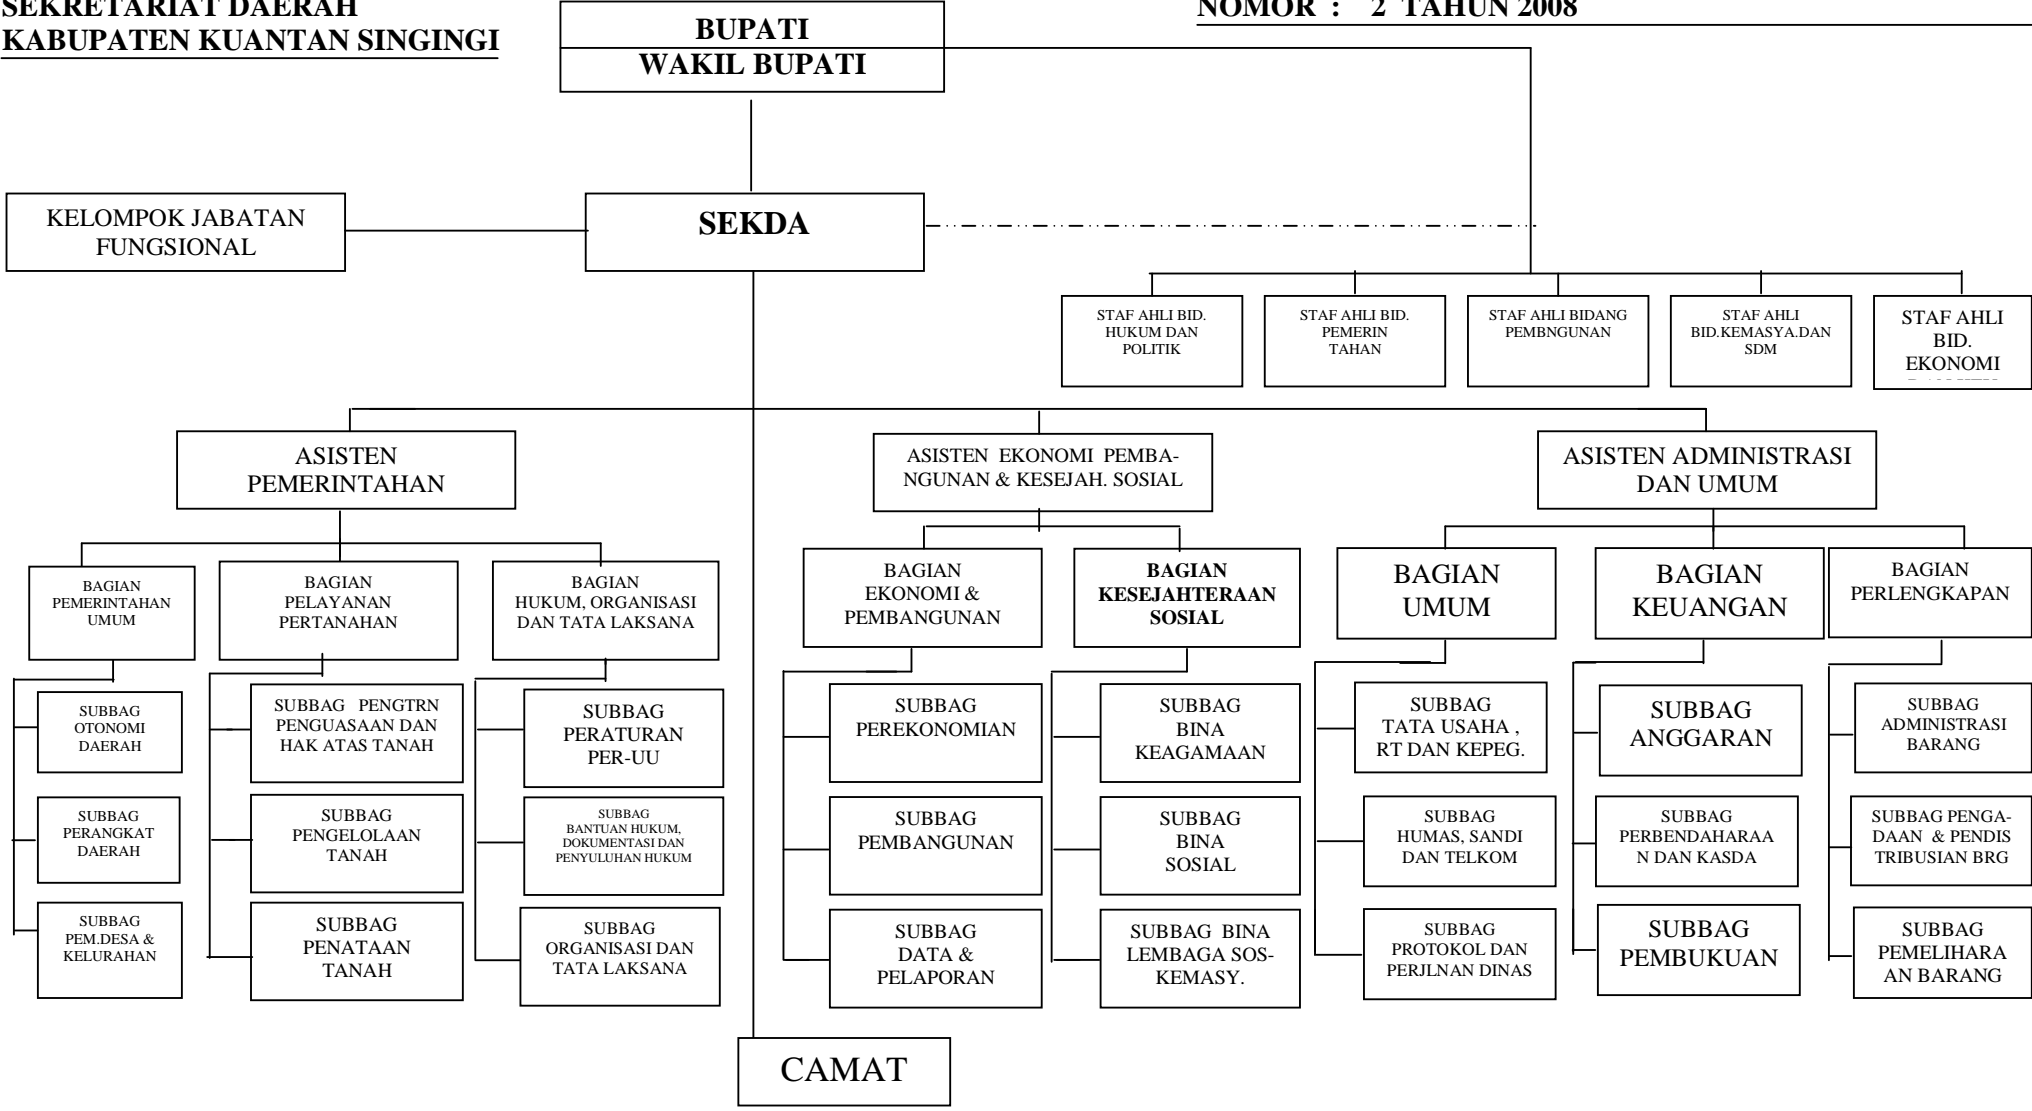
SEKRETARIAT DAERAH
KABUPATEN KUANTAN SINGINGI

NOMOR : 2 TAHUN 2008

BUPATI
WAKIL BUPATI

KELOMPOK JABATAN FUNGSIONAL

SEKDA

STAF AHLI BID. HUKUM DAN POLITIK

STAF AHLI BID. PEMERIN TAHAN

STAF AHLI BIDANG PEMBNGUNAN

STAF AHLI BID.KEMASYA.DAN SDM

STAF AHLI BID. EKONOMI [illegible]

ASISTEN PEMERINTAHAN

ASISTEN EKONOMI PEMBANGUNAN & KESEJAH. SOSIAL

ASISTEN ADMINISTRASI DAN UMUM

BAGIAN PEMERINTAHAN UMUM

SUBBAG OTONOMI DAERAH

SUBBAG PERANGKAT DAERAH

SUBBAG PEM.DESA & KELURAHAN

BAGIAN PELAYANAN PERTANAHAN

SUBBAG PENGTRN PENGUASAAN DAN HAK ATAS TANAH

SUBBAG PENGELOLAAN TANAH

SUBBAG PENATAAN TANAH

BAGIAN HUKUM, ORGANISASI DAN TATA LAKSANA

SUBBAG PERATURAN PER-UU

SUBBAG BANTUAN HUKUM, DOKUMENTASI DAN PENYULUHAN HUKUM

SUBBAG ORGANISASI DAN TATA LAKSANA

BAGIAN EKONOMI & PEMBANGUNAN

SUBBAG PEREKONOMIAN

SUBBAG PEMBANGUNAN

SUBBAG DATA & PELAPORAN

BAGIAN KESEJAHTERAAN SOSIAL

SUBBAG BINA KEAGAMAAN

SUBBAG BINA SOSIAL

SUBBAG BINA LEMBAGA SOSKEMASY.

BAGIAN UMUM

SUBBAG TATA USAHA , RT DAN KEPEG.

SUBBAG HUMAS, SANDI DAN TELKOM

SUBBAG PROTOKOL DAN PERJLNAN DINAS

BAGIAN KEUANGAN

SUBBAG ANGGARAN

SUBBAG PERBENDAHARAAN DAN KASDA

SUBBAG PEMBUKUAN

BAGIAN PERLENGKAPAN

SUBBAG ADMINISTRASI BARANG

SUBBAG PENGADAAN & PENDISTRIBUSIAN BRG

SUBBAG PEMELIHARAAN BARANG

CAMAT